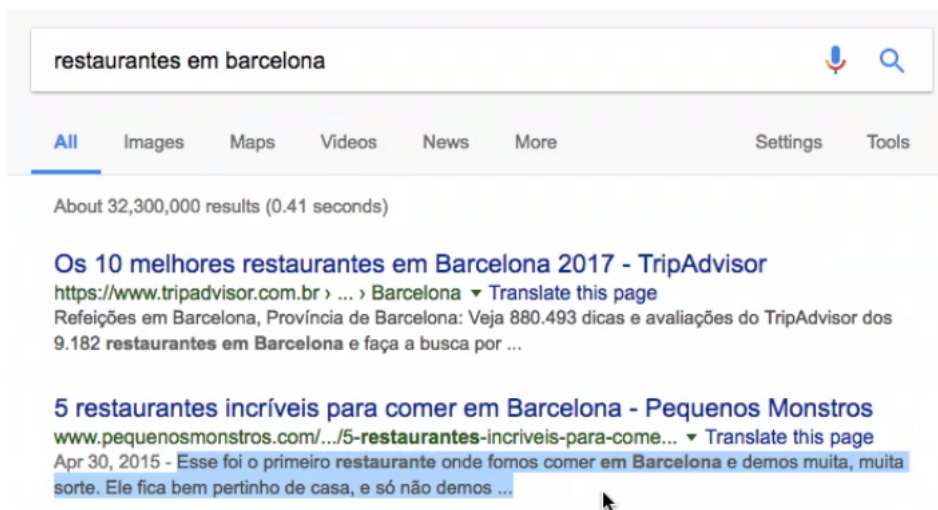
restaurantes em barcelona

All Images Maps Videos News More Settings Tools

About 32,300,000 results (0.41 seconds)

Os 10 melhores restaurantes em Barcelona 2017 - TripAdvisor
https://www.tripadvisor.com.br › ... › Barcelona ▾ Translate this page
Refeições em Barcelona, Província de Barcelona: Veja 880.493 dicas e avaliações do TripAdvisor dos 9.182 restaurantes em Barcelona e faça a busca por ...

5 restaurantes incríveis para comer em Barcelona - Pequenos Monstros
www.pequenosmonstros.com/.../5-restaurantes-incriveis-para-come... ▾ Translate this page
Apr 30, 2015 - Esse foi o primeiro restaurante onde fomos comer em Barcelona e demos muita, muita sorte. Ele fica bem pertinho de casa, e só não demos ...